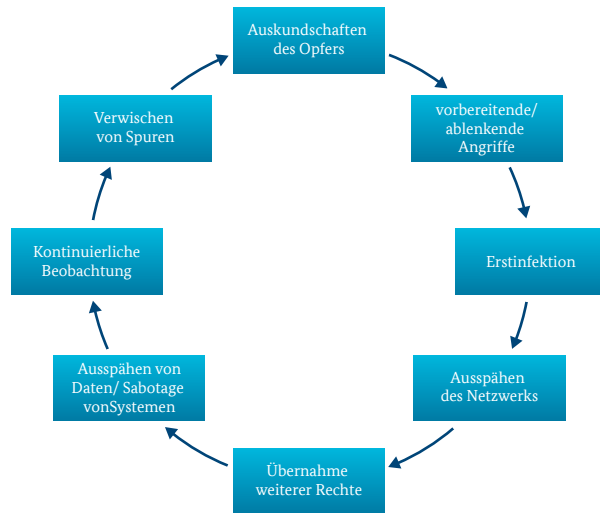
Auskundschaften des Opfers

vorbereitende/ ablenkende Angriffe

Erstinfektion

Ausspähen des Netzwerks

Übernahme weiterer Rechte

Ausspähen von Daten/ Sabotage vonSystemen

Kontinuierliche Beobachtung

Verwischen von Spuren